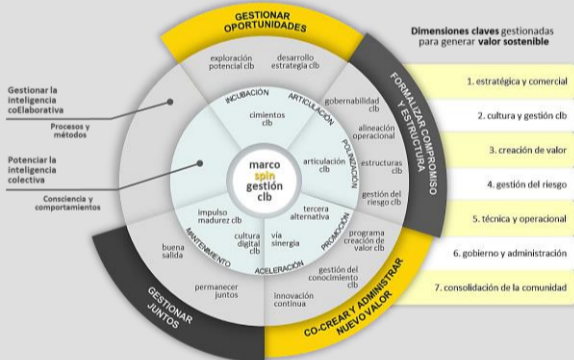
GESTIONAR OPORTUNIDADES

Dimensiones claves gestionadas para generar valor sostenible

FORMALIZAR COMPROMISO Y ESTRUCTURA

CO-CREAR Y ADMINISTRAR NUEVO VALOR

GESTIONAR JUNTOS

Gestionar la inteligencia coElaborativa

Procesos y métodos

Potenciar la inteligencia colectiva

Consciencia y comportamientos

exploración potencial clb

desarrollo estrategia clb

gobernabilidad clb

alineación operacional

estructuras clb

gestión del riesgo clb

programa creación de valor clb

gestión del conocimiento clb

innovación continua

permanecer juntos

buena salida

INCUBACIÓN

ARTICULACIÓN

POLINIZACIÓN

PROMOCIÓN

ACELERACIÓN

MANTENIMIENTO

cimientos clb

articulación clb

tercera alternativa

vía sinergia

cultura digital clb

impulso madurez clb

marco spin gestión clb

1. estratégica y comercial

2. cultura y gestión clb

3. creación de valor

4. gestión del riesgo

5. técnica y operacional

6. gobierno y administración

7. consolidación de la comunidad